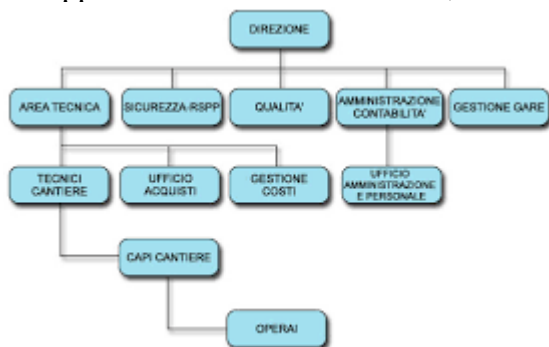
DIREZIONE

AREA TECNICA

SICUREZZA-RSPP

QUALITA'

AMMINISTRAZIONE CONTABILITA'

GESTIONE GARE

TECNICI CANTIERE

UFFICIO ACQUISTI

GESTIONE COSTI

UFFICIO AMMINISTRAZIONE E PERSONALE

CAPI CANTIERE

OPERAI